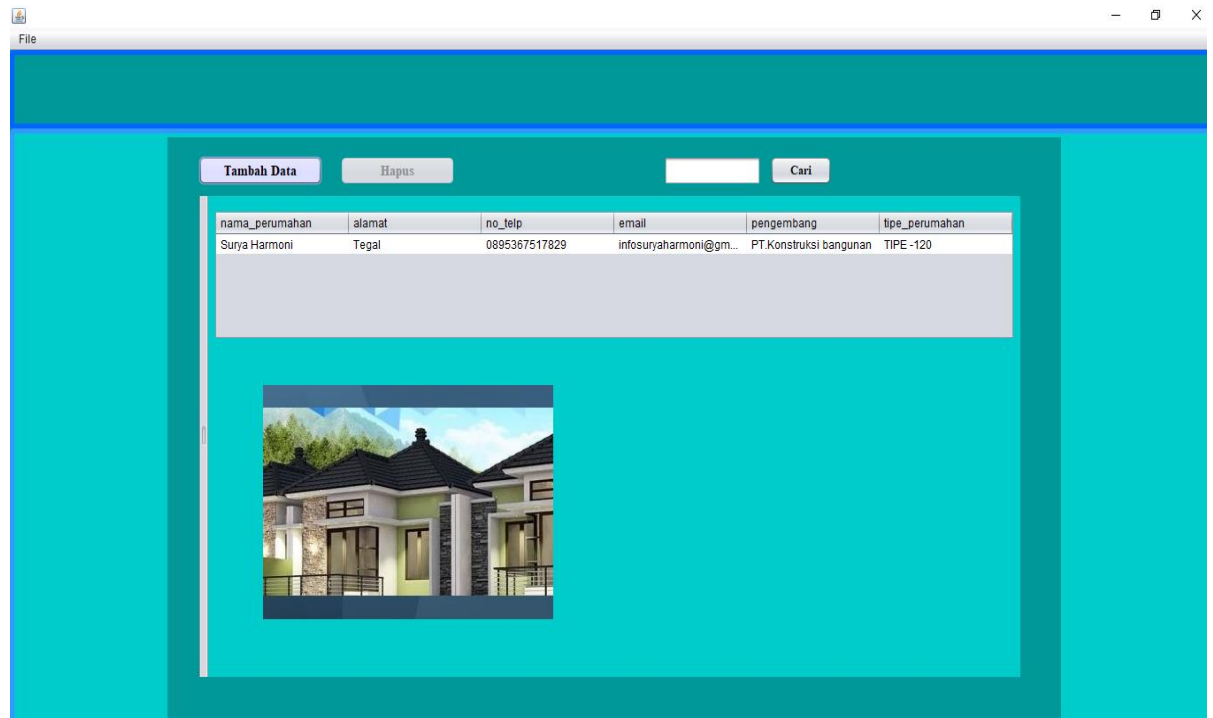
File

Tambah Data

Hapus

Cari

| nama_perumahan | alamat | no_telp | email | pengembang | tipe_perumahan |
|---|---|---|---|---|---|
| Surya Harmoni | Tegal | 0895367517829 | infosuryaharmoni@gm... | PT.Konstruksi bangunan | TIPE -120 |